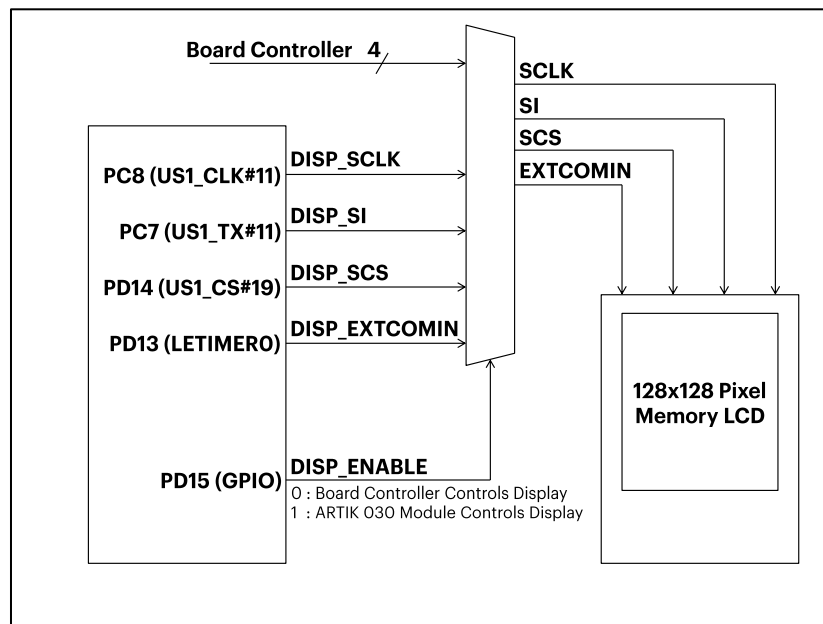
Board Controller 4

SCLK
SI
SCS
EXTCOMIN

PC8 (US1_CLK#11)
DISP_SCLK
PC7 (US1_TX#11)
DISP_SI
PD14 (US1_CS#19)
DISP_SCS
PD13 (LETIMER0)
DISP_EXTCOMIN

128x128 Pixel Memory LCD

PD15 (GPIO)
DISP_ENABLE
0 : Board Controller Controls Display
1 : ARTIK 030 Module Controls Display